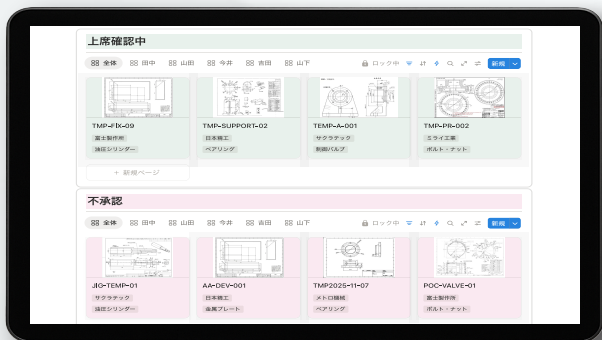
上席確認中

全体 田中 山田 今井 吉田 山下 ロック中 新規

TMP-FIX-09
富士製作所
油圧シリンダー

TMP-SUPPORT-02
日本精工
ベアリング

TMP-A-001
サクラテック
制御バルブ

TMP-PR-002
ミライ工業
ボルト・ナット

+ 新規ページ

不承認

全体 田中 山田 今井 吉田 山下 ロック中 新規

JIG-TEMP-01
サクラテック
油圧シリンダー

AA-DEV-001
日本精工
金属プレート

TMP2025-11-07
メトロ機械
ベアリング

POC-VALVE-01
富士製作所
ボルト・ナット